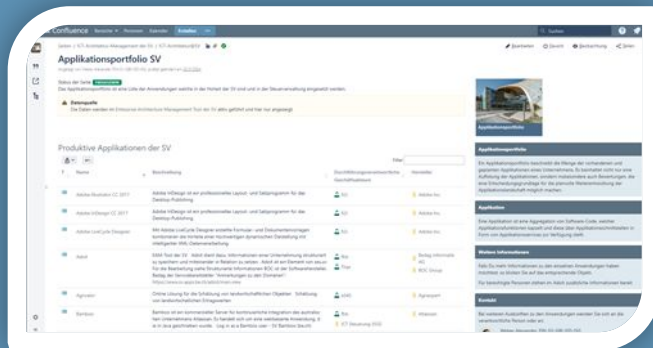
Confluence Bereiche Personen Kalender Erstellen

Suchen

Seiten / ICT Architektur Management der SV / ICT Architektur SV

Bearbeiten Gesehen Beobachtung Teilen

Applikationsportfolio SV

Status der Seite:

Das Applikationsportfolio ist eine Liste der Anwendungen welche in der Hoheit der SV sind und in der Steuerverwaltung eingesetzt werden.

Datenquelle

Die Daten werden im Enterprise Architecture Management Tool der SV aktiv geführt und hier nur angezeigt.

Applikationsportfolio

Produktive Applikationen der SV

Filter

| Name | Beschreibung | Geschäftsprozessverantwortliche Geschäftsbereich | Hersteller |
|---|---|---|---|
| Adobe Illustrator CC 2017 | Adobe InDesign ist ein professioneller Layout- und Satzprogramm für das Desktop-Publishing | SD | Adobe Inc. |
| Adobe InDesign CC 2017 | Adobe InDesign ist ein professioneller Layout- und Satzprogramm für das Desktop-Publishing | SD | Adobe Inc. |
| Adobe LiveCycle Designer | Mit Adobe LiveCycle Designer erstellte Formular- und Dokumentenvorlagen kombinieren ein Vorlage einer neuwertigen dynamischen Darstellung mit intelligenter XML-Datenverarbeitung | SD | Adobe Inc. |
| Adok | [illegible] | SD | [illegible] |
| Agrosoft | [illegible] | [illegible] | Agrosoft |
| Bamboo | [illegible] | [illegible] | Atlassian |

Applikationsportfolio

Ein Applikationsportfolio beschreibt die Menge der vorhandenen und geplanten Applikationen eines Unternehmens. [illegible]

Applikation

Eine Applikation ist eine Aggregation von Software-Code, welcher Applikationsfunktionen kapselt und diese über Applikationsschnittstellen in Form von Applikationsservices zur Verfügung stellt.

Weitere Informationen

Falls Du mehr Informationen zu den einzelnen Anwendungen haben möchtest, so klicken Sie auf das entsprechende Objekt.

Für berechtigte Personen stehen im Adoit zusätzliche Informationen bereit.

Kontakt

Bei weiteren Auskünften zu den Anwendungen wenden Sie sich an die verantwortliche Person oder an: